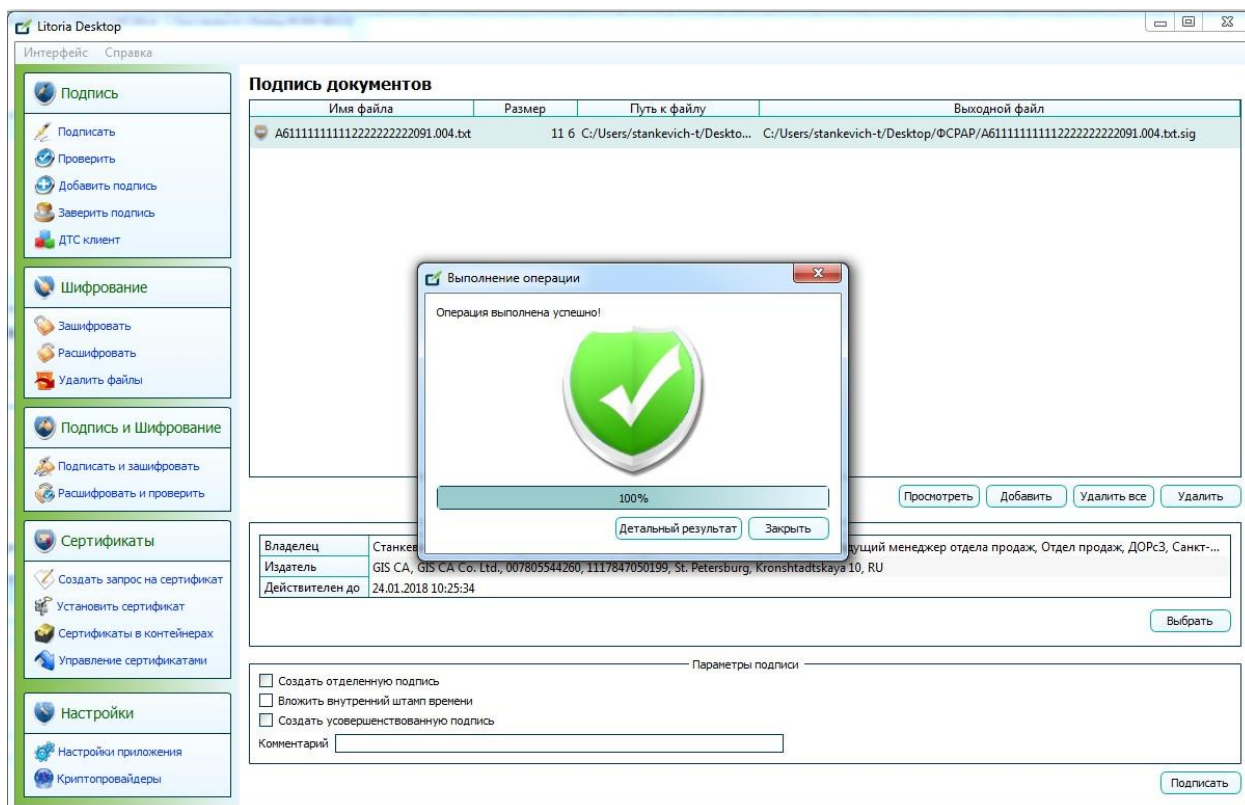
Litoria Desktop

Интерфейс Справка

Подпись

Подписать
Проверить
Добавить подпись
Заверить подпись
ДТС клиент

Шифрование

Зашифровать
Расшифровать
Удалить файлы

Подпись и Шифрование

Подписать и зашифровать
Расшифровать и проверить

Сертификаты

Создать запрос на сертификат
Установить сертификат
Сертификаты в контейнерах
Управление сертификатами

Настройки

Настройки приложения
Криптопровайдеры

Подпись документов

| Имя файла | Размер | Путь к файлу | Выходной файл |
|---|---|---|---|
| A6111111111122222222091.004.txt | 11 б | C:/Users/stankevich-t/Deskto... | C:/Users/stankevich-t/Desktop/ФСРАР/A6111111111122222222091.004.txt.sig |

Выполнение операции

Операция выполнена успешно!

100%

Детальный результат Закрыть

Просмотреть Добавить Удалить все Удалить

| Владелец | Станкев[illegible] дущий менеджер отдела продаж, Отдел продаж, ДОРсЗ, Санкт-... |
|---|---|
| Издатель | GIS CA, GIS CA Co. Ltd., 007805544260, 1117847050199, St. Petersburg, Kronshtadtskaya 10, RU |
| Действителен до | 24.01.2018 10:25:34 |

Выбрать

Параметры подписи

Создать отделенную подпись
Вложить внутренний штамп времени
Создать усовершенствованную подпись
Комментарий

Подписать